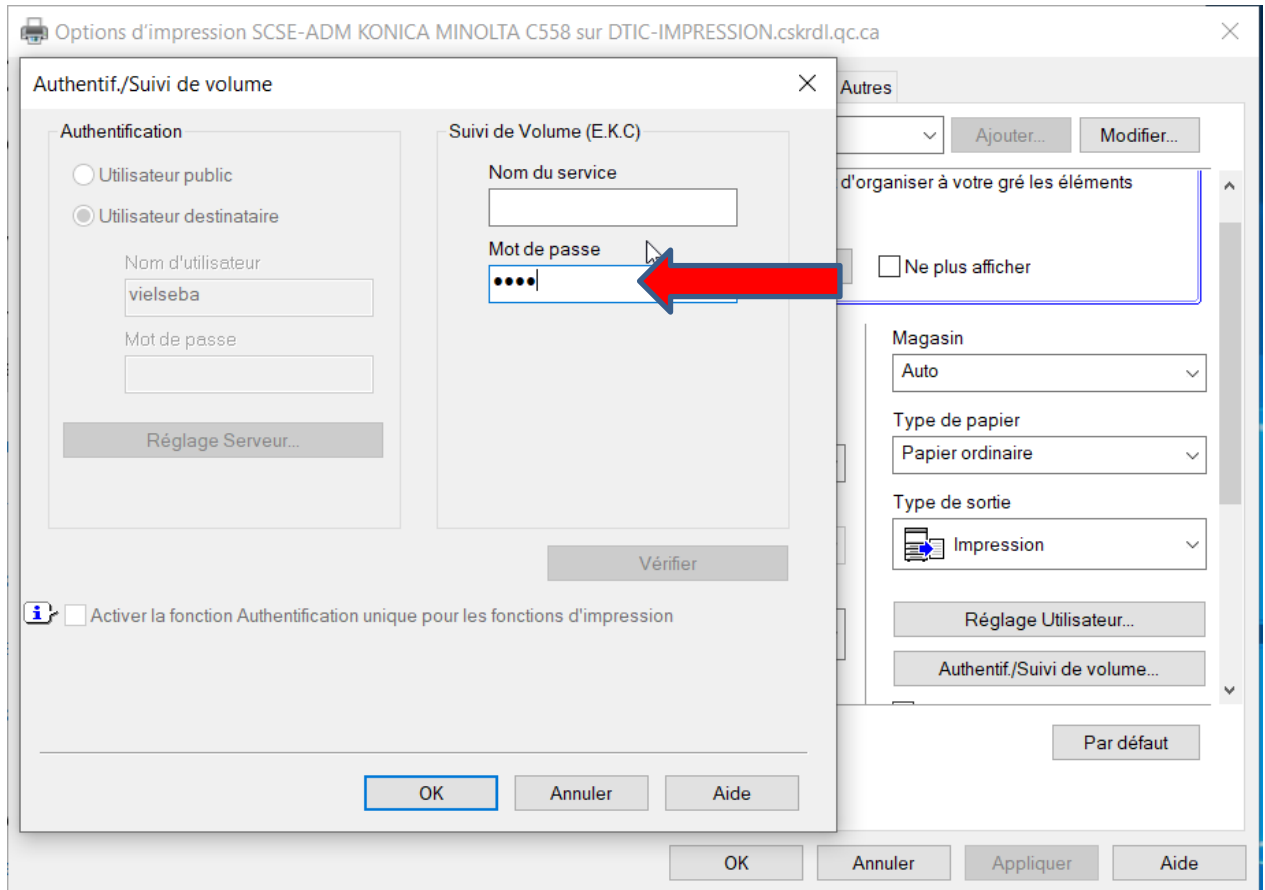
Options d'impression SCSE-ADM KONICA MINOLTA C558 sur DTIC-IMPRESSION.cskrdl.qc.ca

Authentif./Suivi de volume

Authentification

Utilisateur public

Utilisateur destinataire

Nom d'utilisateur

vielseba

Mot de passe

Réglage Serveur...

Suivi de Volume (E.K.C)

Nom du service

Mot de passe

••••

Vérifier

Activer la fonction Authentification unique pour les fonctions d'impression

OK

Annuler

Aide

Autres

Ajouter...

Modifier...

d'organiser à votre gré les éléments

Ne plus afficher

Magasin

Auto

Type de papier

Papier ordinaire

Type de sortie

Impression

Réglage Utilisateur...

Authentif./Suivi de volume...

Par défaut

OK

Annuler

Appliquer

Aide